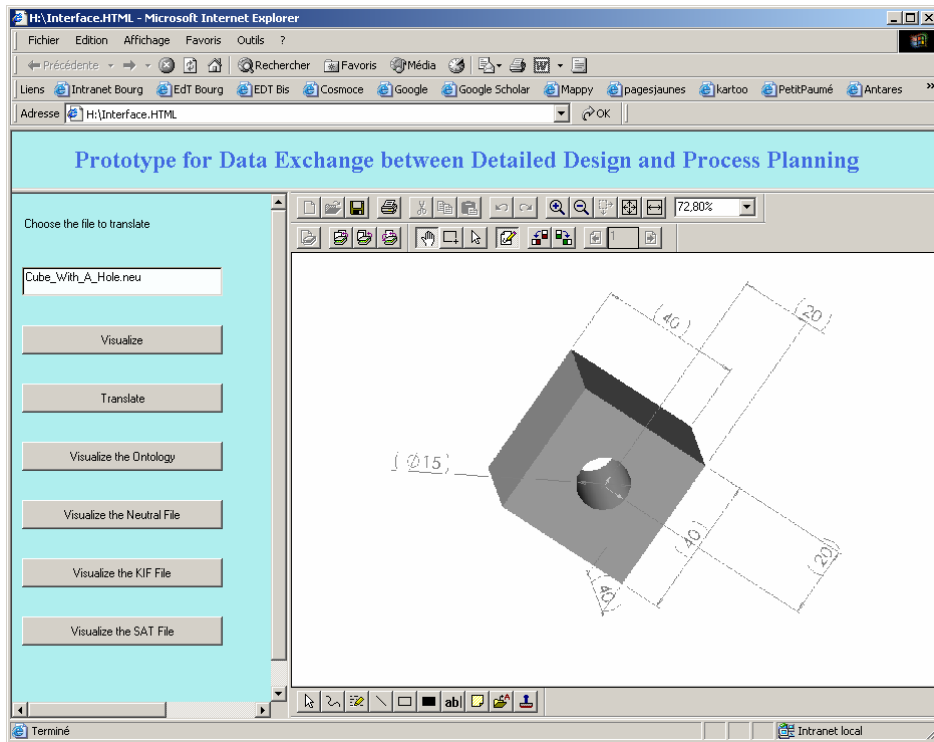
H:\Interface.HTML - Microsoft Internet Explorer

Fichier Edition Affichage Favoris Outils ?

Précédente Rechercher Favoris Média

Liens Intranet Bourg EdT Bourg EDT Bis Cosmoce Google Google Scholar Mappy pagesjaunes kartoo PetitPaumé Antares

Adresse H:\Interface.HTML OK

Prototype for Data Exchange between Detailed Design and Process Planning

Choose the file to translate

Cube_With_A_Hole.neu

Visualize

Translate

Visualize the Ontology

Visualize the Neutral File

Visualize the KIF File

Visualize the SAT File

72,80%

1

(40)

(20)

(Ø15)

(40)

(20)

40

Terminé

Intranet local